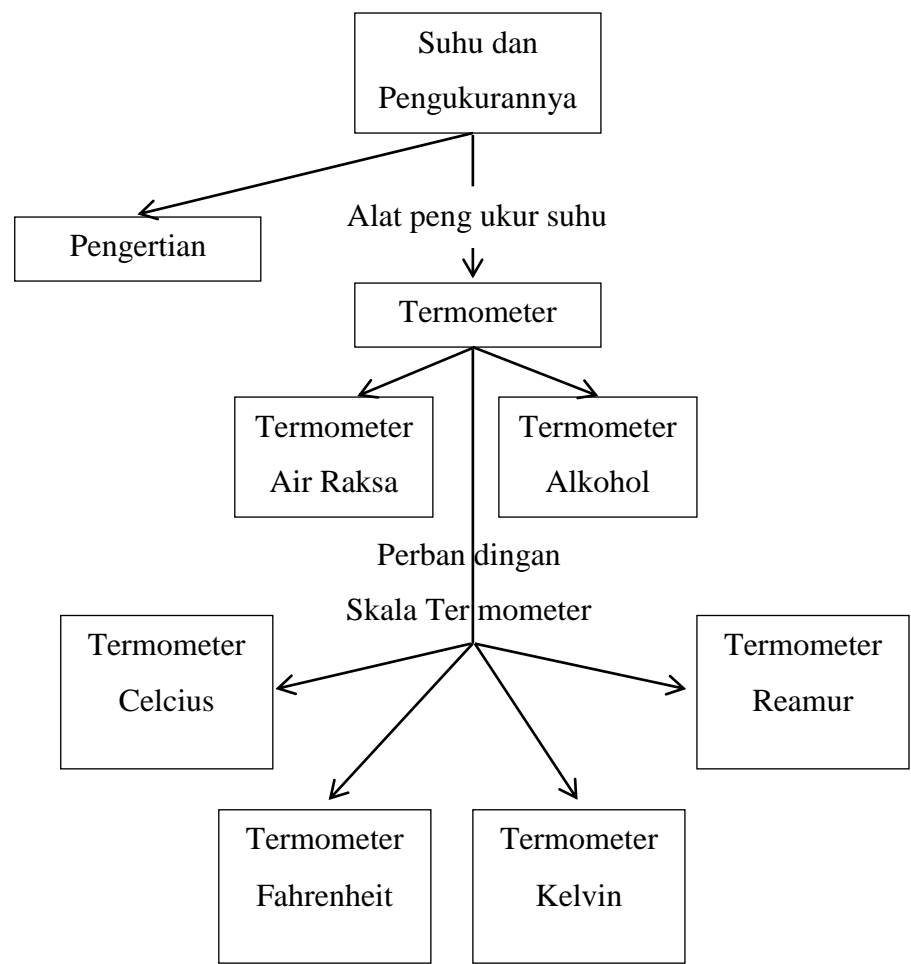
Suhu dan Pengukurannya

Pengertian

Alat peng ukur suhu

Termometer

Termometer Air Raksa

Termometer Alkohol

Perban dingan Skala Ter mometer

Termometer Celcius

Termometer Reamur

Termometer Fahrenheit

Termometer Kelvin